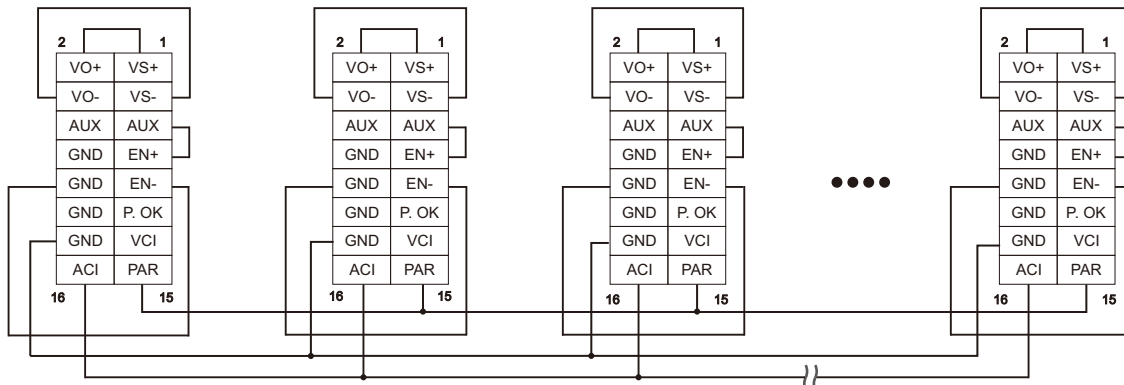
2 1

| VO+ | VS+ |
|---|---|
| VO- | VS- |
| AUX | AUX |
| GND | EN+ |
| GND | EN- |
| GND | P. OK |
| GND | VCI |
| ACI | PAR |

16 15

2 1

| VO+ | VS+ |
|---|---|
| VO- | VS- |
| AUX | AUX |
| GND | EN+ |
| GND | EN- |
| GND | P. OK |
| GND | VCI |
| ACI | PAR |

16 15

2 1

| VO+ | VS+ |
|---|---|
| VO- | VS- |
| AUX | AUX |
| GND | EN+ |
| GND | EN- |
| GND | P. OK |
| GND | VCI |
| ACI | PAR |

16 15

2 1

| VO+ | VS+ |
|---|---|
| VO- | VS- |
| AUX | AUX |
| GND | EN+ |
| GND | EN- |
| GND | P. OK |
| GND | VCI |
| ACI | PAR |

16 15